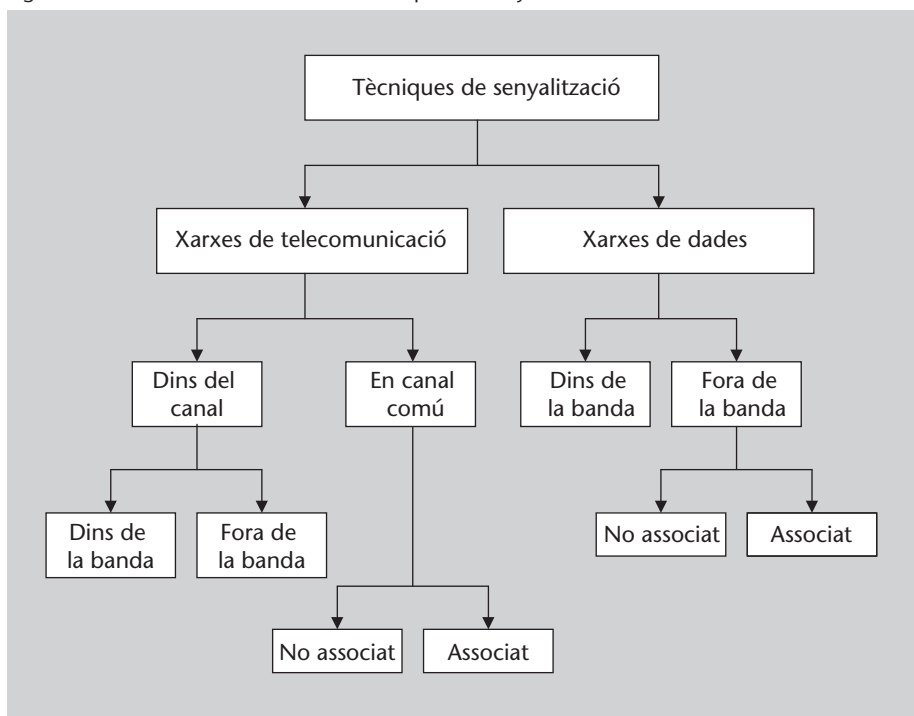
Tècniques de senyalització

Xarxes de telecomunicació

Xarxes de dades

Dins del canal

En canal comú

Dins de la banda

Fora de la banda

Dins de la banda

Fora de la banda

No associat

Associat

No associat

Associat